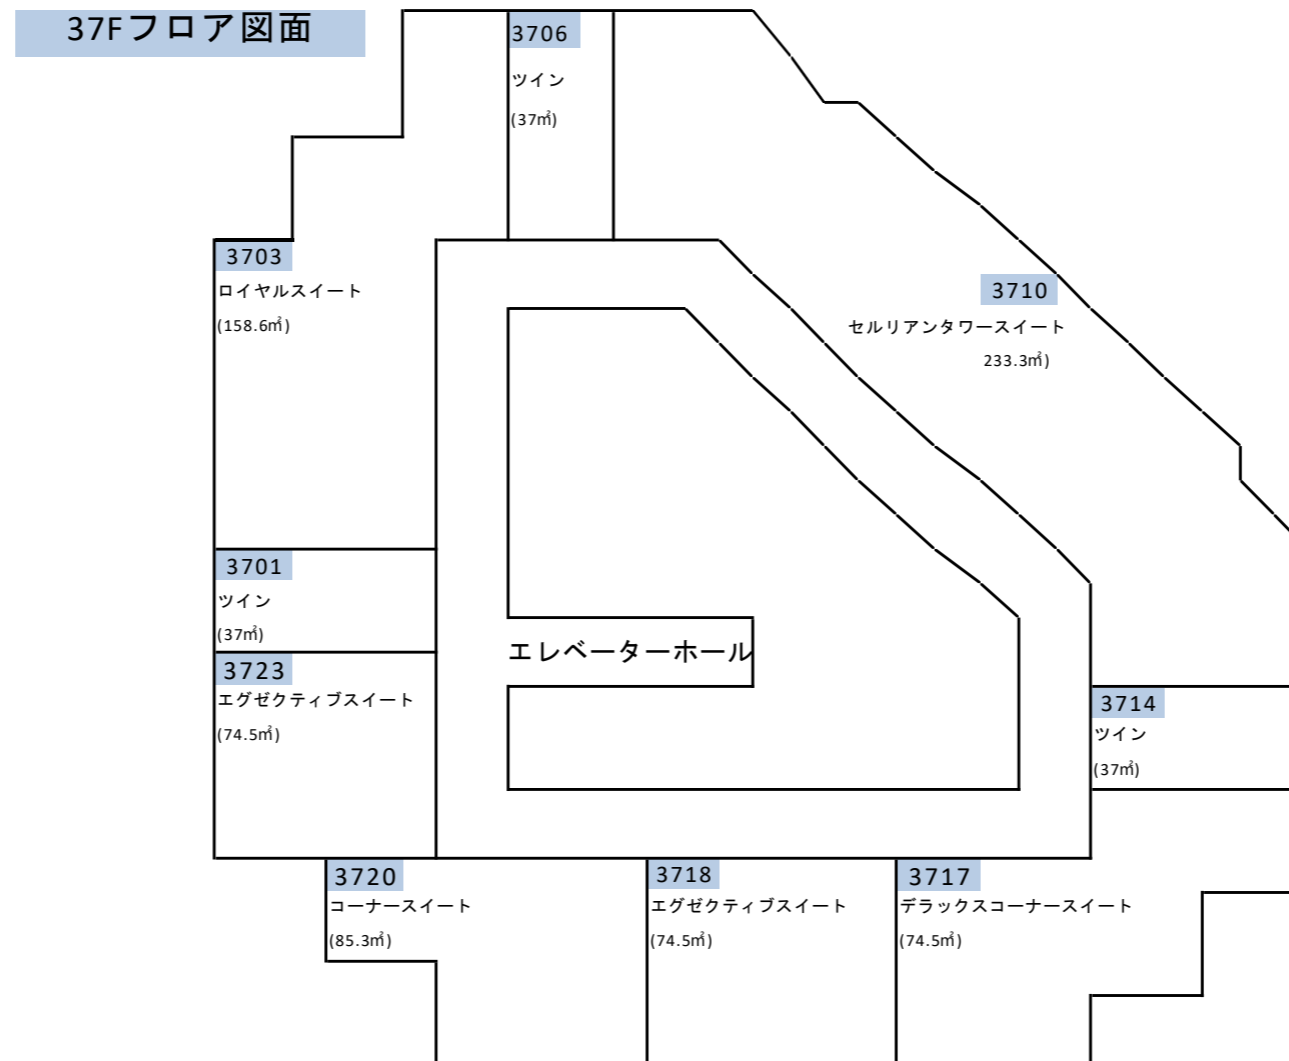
37Fフロア図面

3706
ツイン
(37㎡)

3703
ロイヤルスイート
(158.6㎡)

3710
セルリアンタワースイート
233.3㎡)

3701
ツイン
(37㎡)

3723
エグゼクティブスイート
(74.5㎡)

エレベーターホール

3714
ツイン
(37㎡)

3720
コーナースイート
(85.3㎡)

3718
エグゼクティブスイート
(74.5㎡)

3717
デラックスコーナースイート
(74.5㎡)